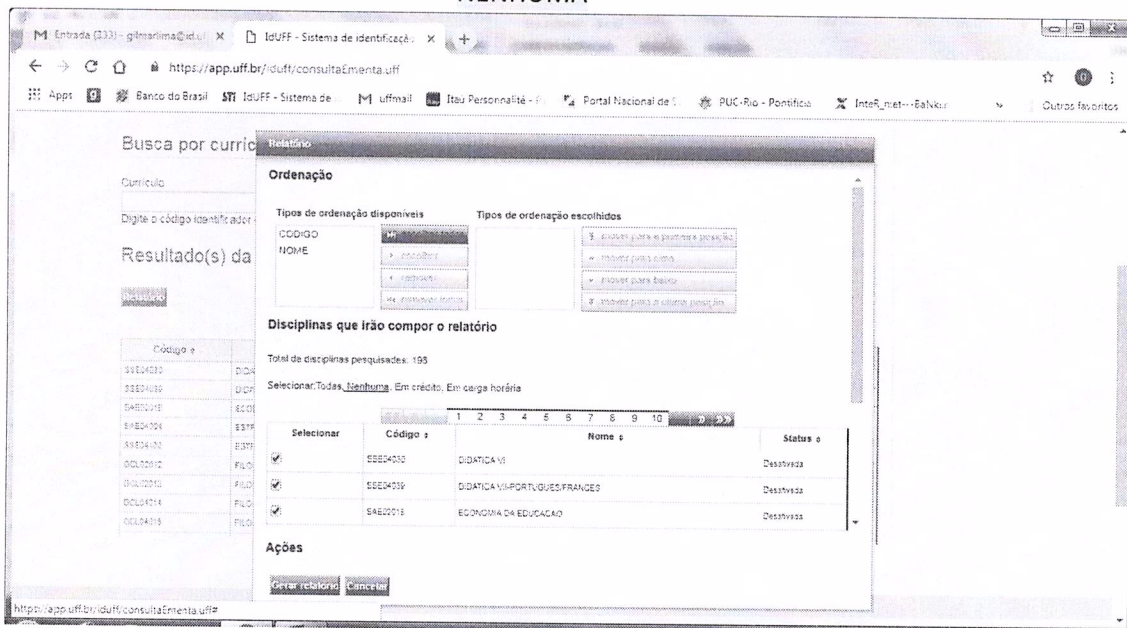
NENHUMA

M Entrada (333) - gilmarlima@id.uf ×
IdUFF - Sistema de identificaçã ×
+

https://app.uff.br/iduff/consultaEmenta.uff

Apps | Banco do Brasil | STI IdUFF - Sistema de | M uffmail | Itau Personnalité - | Portal Nacional de | PUC-Rio - Pontifícia | InteR_net---BaNkar | Outros favoritos

Busca por curric

Currículo

Digite o código identificador

Resultado(s) da

Relatório

| Código ≑ | |
|---|---|
| SSE04030 | DIDA |
| SSE04039 | DIDA |
| SAE02015 | ECO |
| SAE02024 | ESTR |
| SSE04102 | ESTF |
| GCL02012 | FILO |
| GCL02013 | FILO |
| GCL04214 | FILO |
| GCL04315 | FILO |

Relatório

Ordenação

Tipos de ordenação disponíveis

CODIGO
NOME

» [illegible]
› escolher
‹ remover
« remover todos

Tipos de ordenação escolhidos

mover para a primeira posição
mover para cima
mover para baixo
mover para a última posição

Disciplinas que irão compor o relatório

Total de disciplinas pesquisadas: 195

Selecionar:Todas, Nenhuma, Em crédito, Em carga horária

1 2 3 4 5 6 7 8 9 10 » »»

| Selecionar | Código ≑ | Nome ≑ | Status ≑ |
|---|---|---|---|
| ✓ | SSE04030 | DIDATICA VI | Desativada |
| ✓ | SSE04039 | DIDATICA VII-PORTUGUES/FRANCES | Desativada |
| ✓ | SAE02015 | ECONOMIA DA EDUCACAO | Desativada |

Ações

Gerar relatório Cancelar

https://app.uff.br/iduff/consultaEmenta.uff#